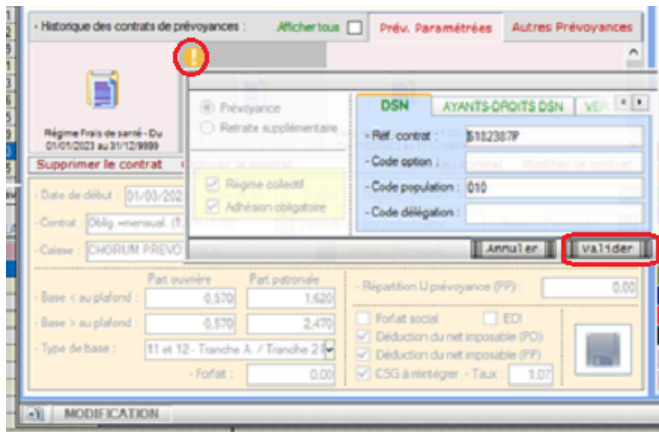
Historique des contrats de prévoyances : Afficher tous Prév. Paramétrées Autres Prévoyances

Régime Frais de santé - Du 01/01/2023 au 31/12/9999

Supprimer le contrat

Prévoyance
Retraite supplémentaire

Régime collectif
Adhésion obligatoire

DSN AYANTS-DROITS DSN VER

Réf. contrat : 5182387P
Code option :
Code population : 010
Code délégation :

Annuler Valider

Date de début : 01/03/202
Contrat : Oblig «mensuel (1
Caisse : CHORUM PREVO

Part ouvrière Part patronale
Base < au plafond : 0,570 1,620
Base > au plafond : 0,570 2,470
Type de base : 11 et 12 - Tranche A / Tranche 2
Forfait : 0,00

Répartition IJ prévoyance (PP) 0,00
Forfait social EDI
Déduction du net imposable (PO)
Déduction du net imposable (PP)
CSG à réintégrer - Taux : 1,07

MODIFICATION